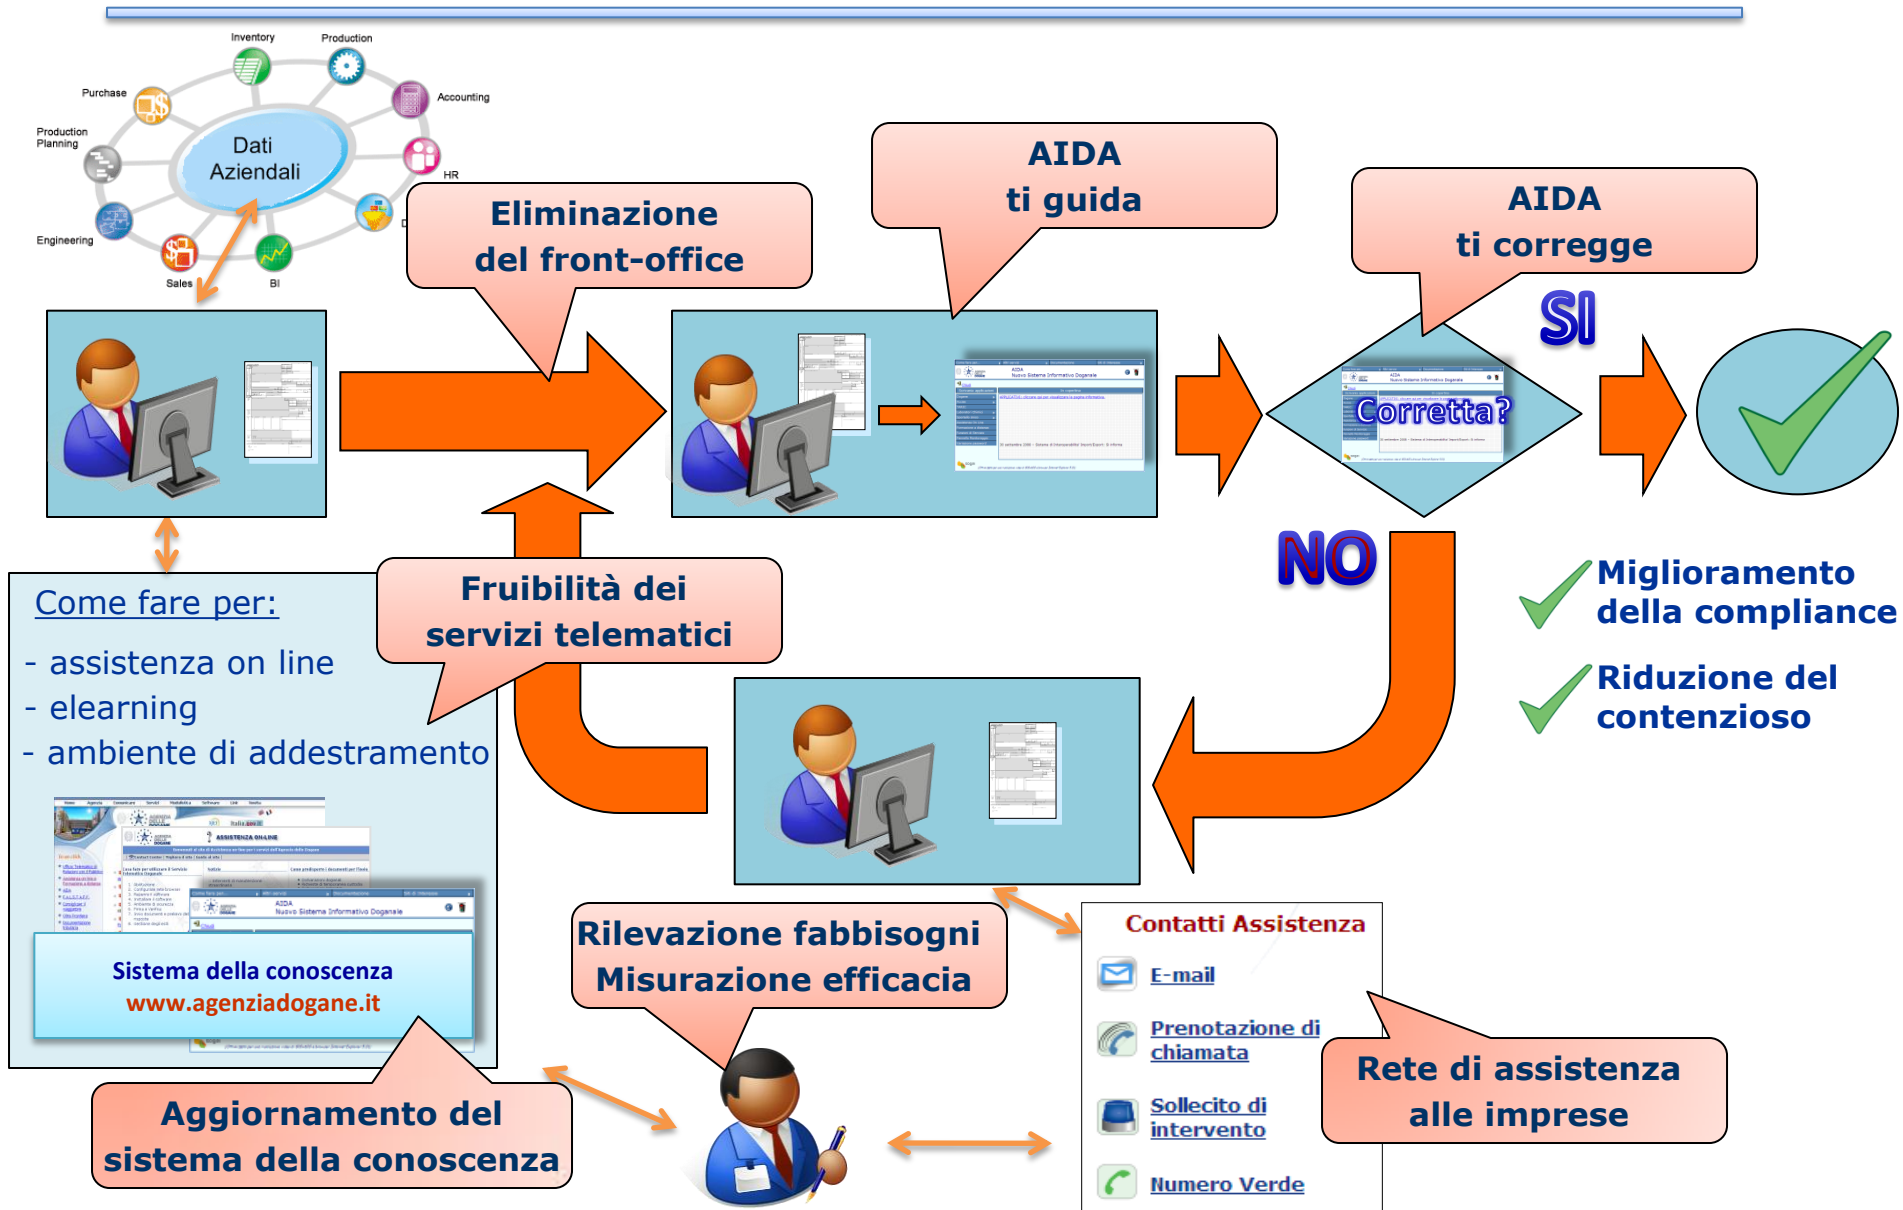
Inventory
Production
Purchase
Accounting
Production Planning
Dati Aziendali
HR
Engineering
Sales
BI

Eliminazione del front-office

AIDA ti guida

AIDA ti corregge

SI

Corretta?

NO

Miglioramento della compliance

Riduzione del contenzioso

Come fare per:
- assistenza on line
- elearning
- ambiente di addestramento

Fruibilità dei servizi telematici

Sistema della conoscenza
www.agenziadogane.it

Rilevazione fabbisogni
Misurazione efficacia

Contatti Assistenza
E-mail
Prenotazione di chiamata
Sollecito di intervento
Numero Verde

Rete di assistenza alle imprese

Aggiornamento del sistema della conoscenza